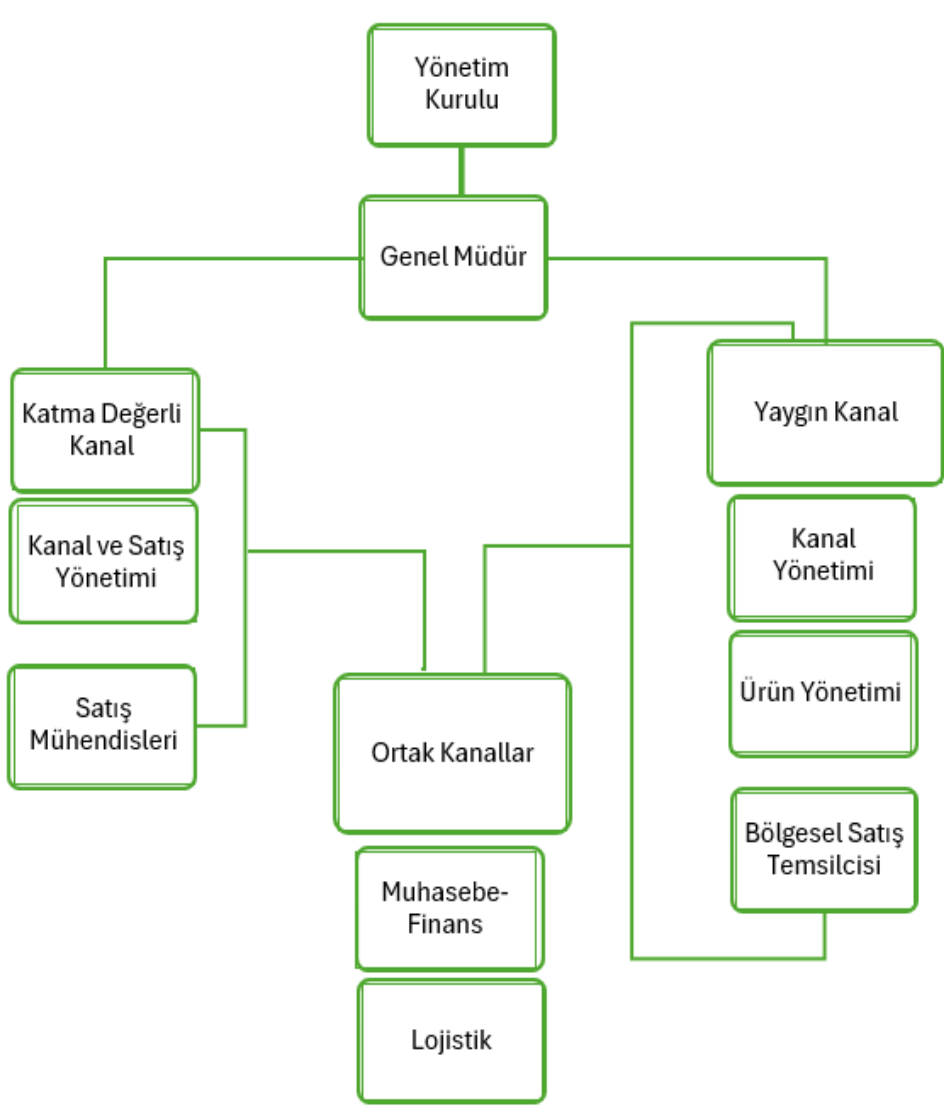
Yönetim Kurulu

Genel Müdür

Katma Değerli Kanal

Kanal ve Satış Yönetimi

Satış Mühendisleri

Yaygın Kanal

Kanal Yönetimi

Ürün Yönetimi

Bölgesel Satış Temsilcisi

Ortak Kanallar

Muhasebe-Finans

Lojistik